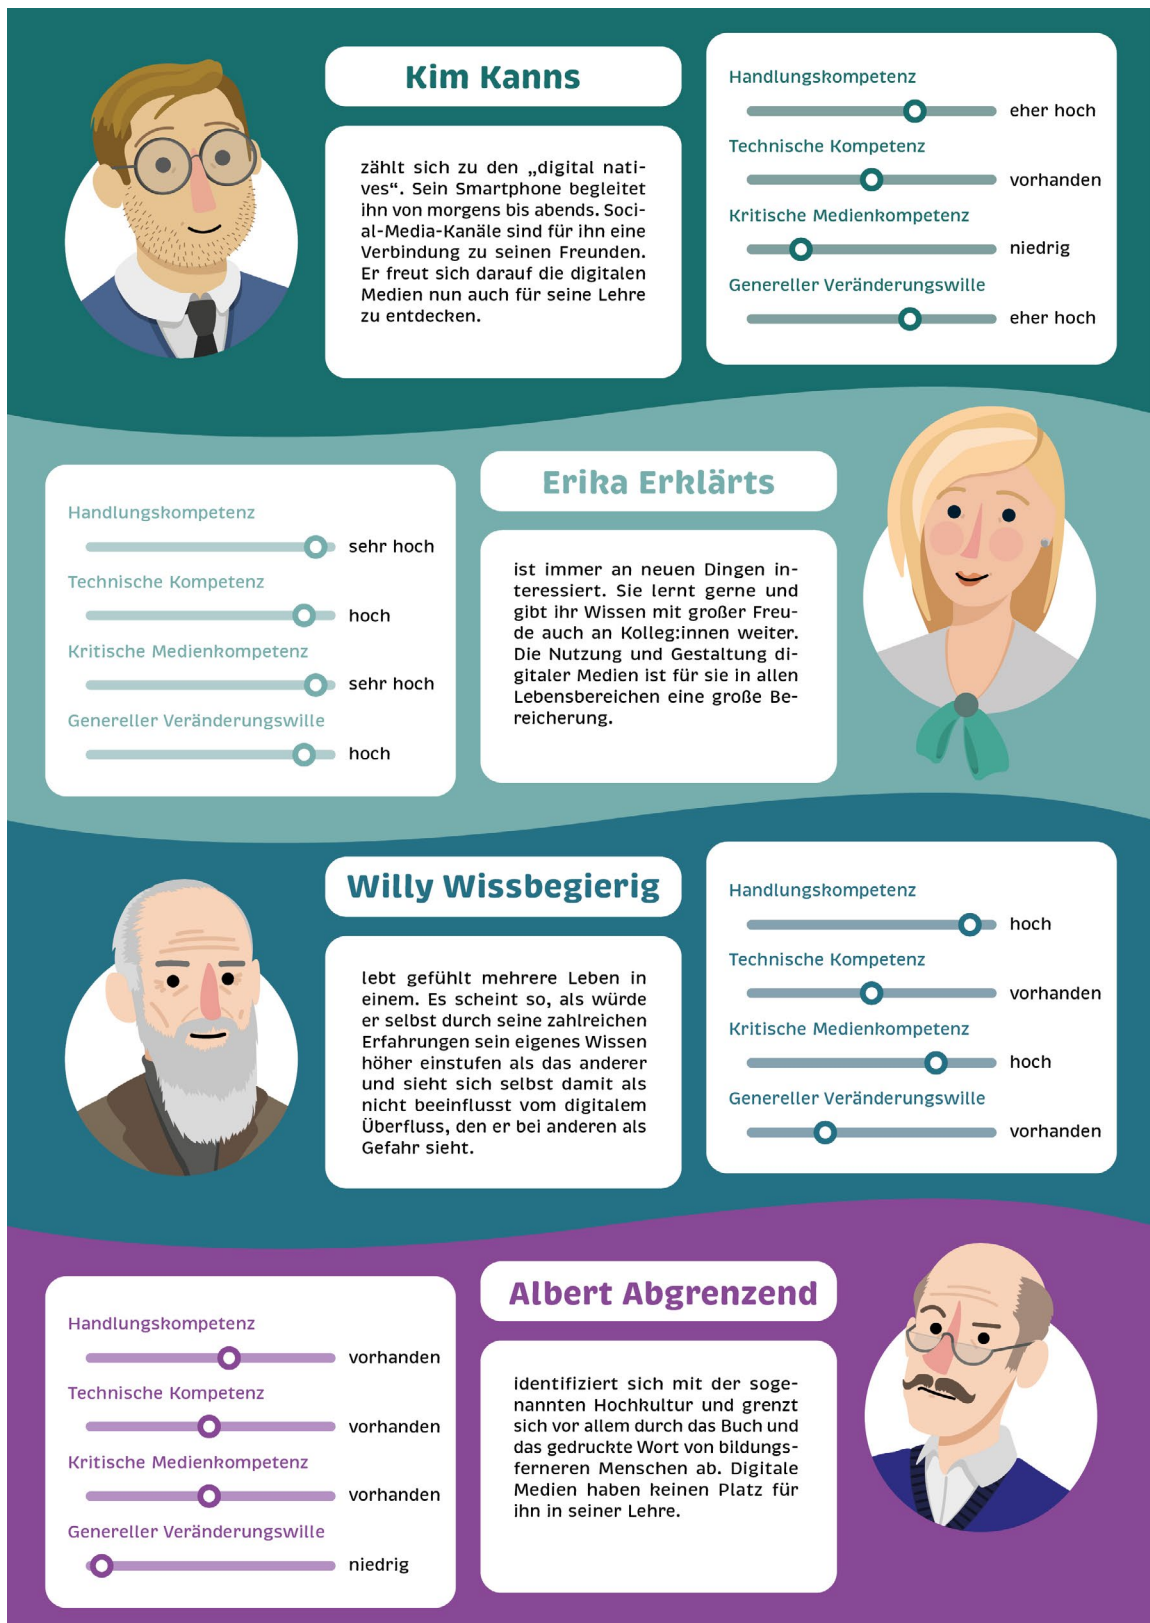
Kim Kanns

zählt sich zu den „digital natives“. Sein Smartphone begleitet ihn von morgens bis abends. Social-Media-Kanäle sind für ihn eine Verbindung zu seinen Freunden. Er freut sich darauf die digitalen Medien nun auch für seine Lehre zu entdecken.

Handlungskompetenz
eher hoch
Technische Kompetenz
vorhanden
Kritische Medienkompetenz
niedrig
Genereller Veränderungswille
eher hoch

Handlungskompetenz
sehr hoch
Technische Kompetenz
hoch
Kritische Medienkompetenz
sehr hoch
Genereller Veränderungswille
hoch

Erika Erklärts

ist immer an neuen Dingen interessiert. Sie lernt gerne und gibt ihr Wissen mit großer Freude auch an Kolleg:innen weiter. Die Nutzung und Gestaltung digitaler Medien ist für sie in allen Lebensbereichen eine große Bereicherung.

Willy Wissbegierig

lebt gefühlt mehrere Leben in einem. Es scheint so, als würde er selbst durch seine zahlreichen Erfahrungen sein eigenes Wissen höher einstufen als das anderer und sieht sich selbst damit als nicht beeinflusst vom digitalem Überfluss, den er bei anderen als Gefahr sieht.

Handlungskompetenz
hoch
Technische Kompetenz
vorhanden
Kritische Medienkompetenz
hoch
Genereller Veränderungswille
vorhanden

Handlungskompetenz
vorhanden
Technische Kompetenz
vorhanden
Kritische Medienkompetenz
vorhanden
Genereller Veränderungswille
niedrig

Albert Abgrenzend

identifiziert sich mit der sogenannten Hochkultur und grenzt sich vor allem durch das Buch und das gedruckte Wort von bildungsferneren Menschen ab. Digitale Medien haben keinen Platz für ihn in seiner Lehre.